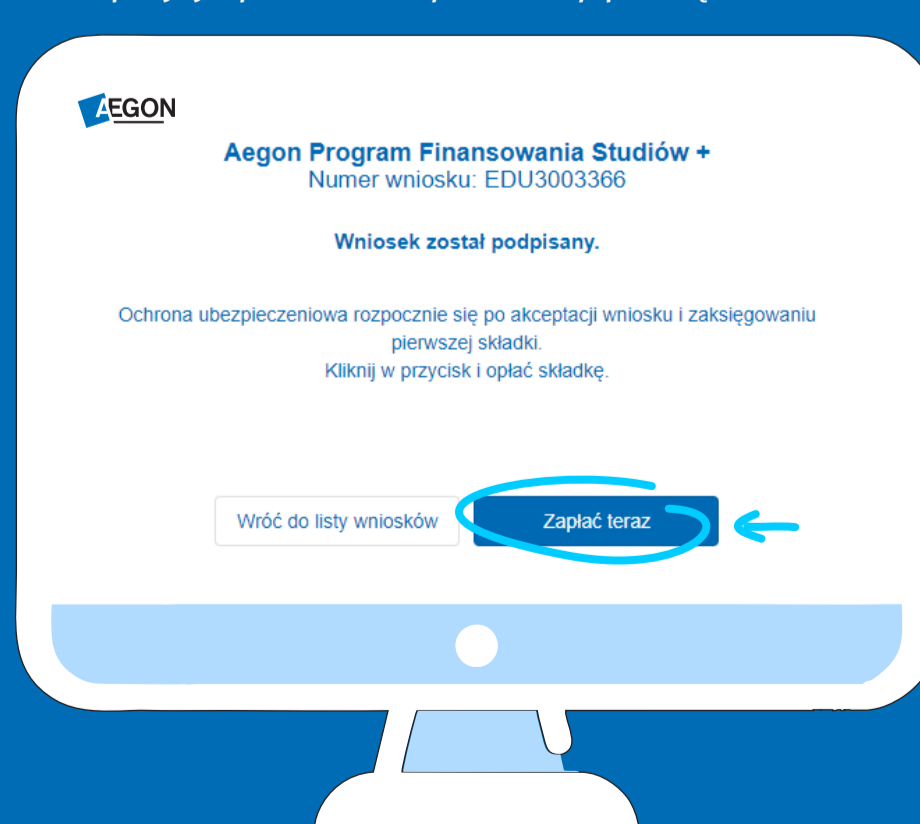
AEGON

Aegon Program Finansowania Studiów +
Numer wniosku: EDU3003366

Wniosek został podpisany.

Ochrona ubezpieczeniowa rozpocznie się po akceptacji wniosku i zaksięgowaniu pierwszej składki.
Kliknij w przycisk i opłać składkę.

Wróć do listy wniosków

Zapłać teraz